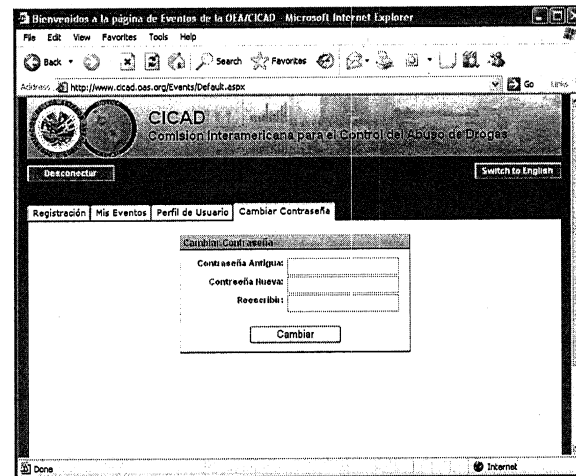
Bienvenidos a la página de Eventos de la OEA/CICAD - Microsoft Internet Explorer

File Edit View Favorites Tools Help

Back Search Favorites

Address http://www.cicad.oas.org/Events/Default.aspx Go Links

CICAD
Comision Interamericana para el Control del Abuso de Drogas

Desconectar

Switch to English

Registración | Mis Eventos | Perfil de Usuario | Cambiar Contraseña

Cambiar Contraseña

Contraseña Antigua:

Contraseña Nueva:

Reescribir:

Cambiar

Done

Internet